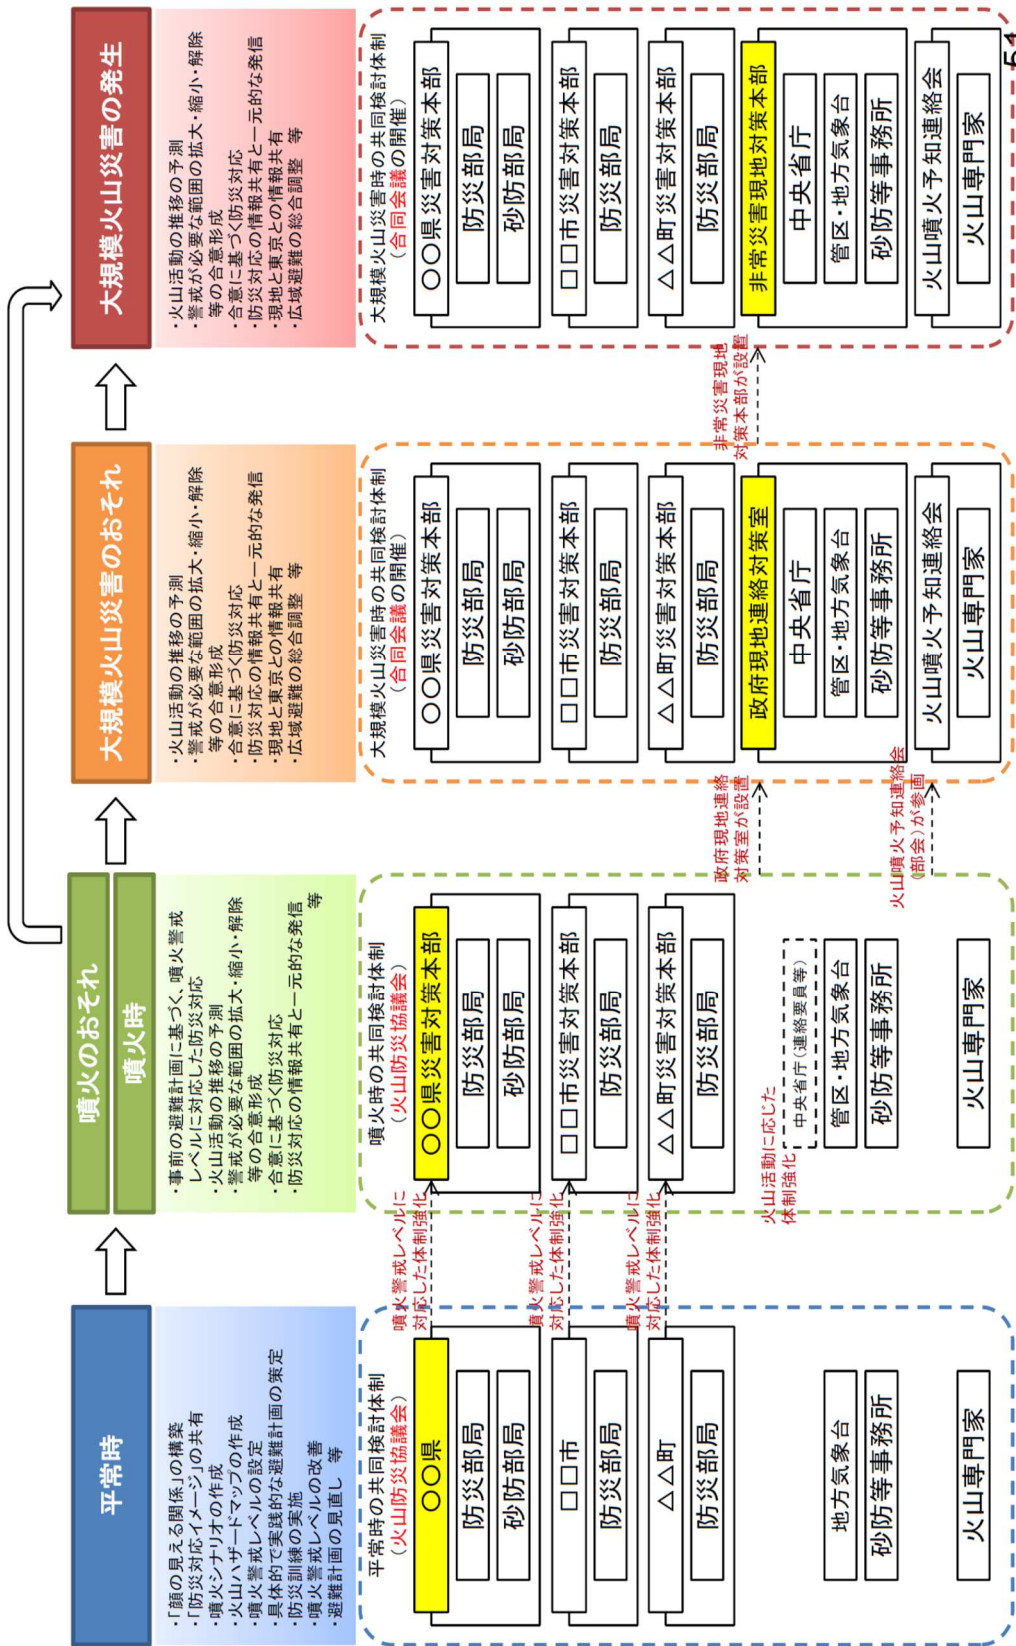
平常時

・「顔の見える関係」の構築
・「防災対応イメージ」の共有
・噴火シナリオの作成
・火山ハザードマップの作成
・噴火警戒レベルの設定
・具体的で実践的な避難計画の策定
・防災訓練の実施
・噴火警戒レベルの改善
・避難計画の見直し　等

平常時の共同検討体制
（火山防災協議会）

○○県
防災部局
砂防部局

□□市
防災部局

△△町
防災部局

地方気象台
砂防等事務所

火山専門家

噴火警戒レベルに対応した体制強化

噴火警戒レベルに対応した体制強化

噴火警戒レベルに対応した体制強化

噴火のおそれ

噴火時

・事前の避難計画に基づく、噴火警戒レベルに対応した防災対応
・火山活動の推移の予測
・警戒が必要な範囲の拡大・縮小・解除等の合意形成
・合意に基づく防災対応
・防災対応の情報共有と一元的な発信　等

噴火時の共同検討体制
（火山防災協議会）

○○県災害対策本部
防災部局
砂防部局

□□市災害対策本部
防災部局

△△町災害対策本部
防災部局

中央省庁（連絡要員等）
管区・地方気象台
砂防等事務所

火山専門家

火山活動に応じた体制強化

政府現地連絡対策室が設置

火山噴火予知連絡会（部会）が参画

大規模火山災害のおそれ

・火山活動の推移の予測
・警戒が必要な範囲の拡大・縮小・解除等の合意形成
・合意に基づく防災対応
・防災対応の情報共有と一元的な発信
・現地と東京との情報共有
・広域避難の総合調整　等

大規模火山災害時の共同検討体制
（合同会議の開催）

○○県災害対策本部
防災部局
砂防部局

□□市災害対策本部
防災部局

△△町災害対策本部
防災部局

政府現地連絡対策室
中央省庁
管区・地方気象台
砂防等事務所

火山噴火予知連絡会
火山専門家

非常災害現地対策本部が設置

大規模火山災害の発生

・火山活動の推移の予測
・警戒が必要な範囲の拡大・縮小・解除等の合意形成
・合意に基づく防災対応
・防災対応の情報共有と一元的な発信
・現地と東京との情報共有
・広域避難の総合調整　等

大規模火山災害時の共同検討体制
（合同会議の開催）

○○県災害対策本部
防災部局
砂防部局

□□市災害対策本部
防災部局

△△町災害対策本部
防災部局

非常災害現地対策本部
中央省庁
管区・地方気象台
砂防等事務所

火山噴火予知連絡会
火山専門家

54